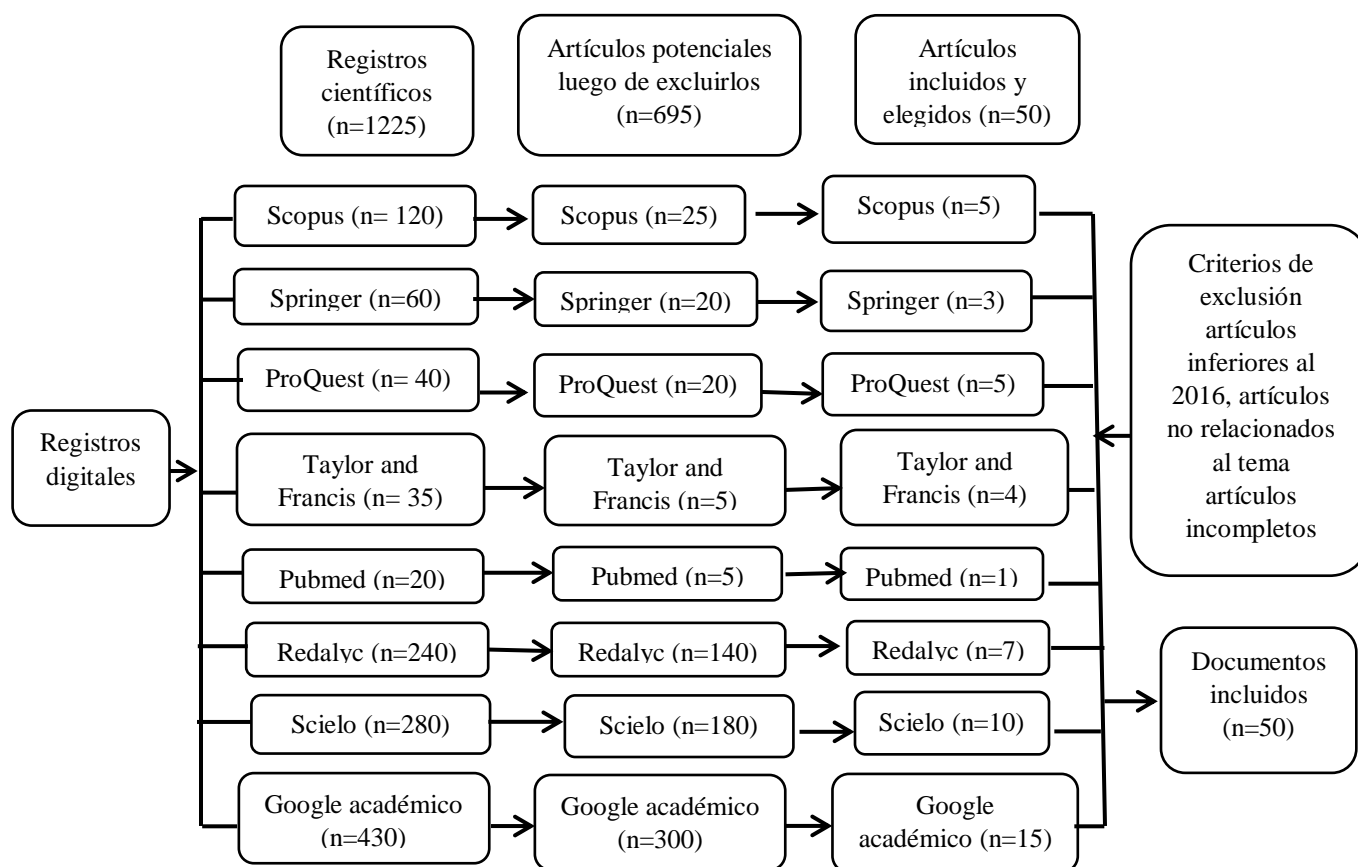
Registros científicos (n=1225)

Artículos potenciales luego de excluirlos (n=695)

Artículos incluidos y elegidos (n=50)

Registros digitales

Scopus (n= 120)
Scopus (n=25)
Scopus (n=5)

Springer (n=60)
Springer (n=20)
Springer (n=3)

ProQuest (n= 40)
ProQuest (n=20)
ProQuest (n=5)

Taylor and Francis (n= 35)
Taylor and Francis (n=5)
Taylor and Francis (n=4)

Pubmed (n=20)
Pubmed (n=5)
Pubmed (n=1)

Redalyc (n=240)
Redalyc (n=140)
Redalyc (n=7)

Scielo (n=280)
Scielo (n=180)
Scielo (n=10)

Google académico (n=430)
Google académico (n=300)
Google académico (n=15)

Criterios de exclusión artículos inferiores al 2016, artículos no relacionados al tema artículos incompletos

Documentos incluidos (n=50)